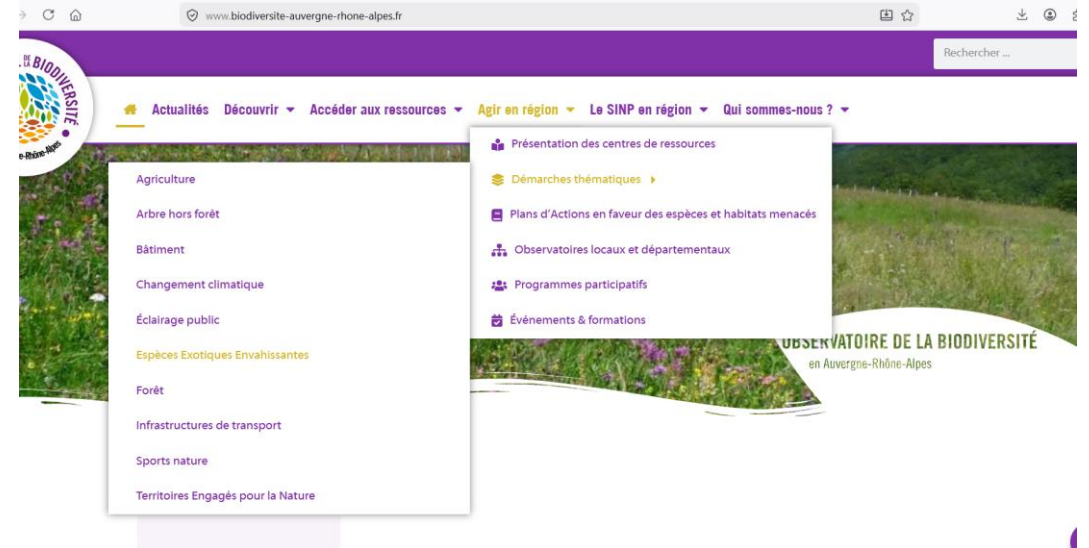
www.biodiversite-auvergne-rhone-alpes.fr

Rechercher ...

BIODIVERSITÉ

e-Rhône-Alpes

Actualités Découvrir ▾ Accéder aux ressources ▾ Agir en région ▾ Le SINP en région ▾ Qui sommes-nous ? ▾

Présentation des centres de ressources

Démarches thématiques ▸

Plans d'Actions en faveur des espèces et habitats menacés

Observatoires locaux et départementaux

Programmes participatifs

Événements & formations

Agriculture

Arbre hors forêt

Bâtiment

Changement climatique

Éclairage public

Espèces Exotiques Envahissantes

Forêt

Infrastructures de transport

Sports nature

Territoires Engagés pour la Nature

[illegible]VATOIRE DE LA BIODIVERSITÉ

en Auvergne-Rhône-Alpes